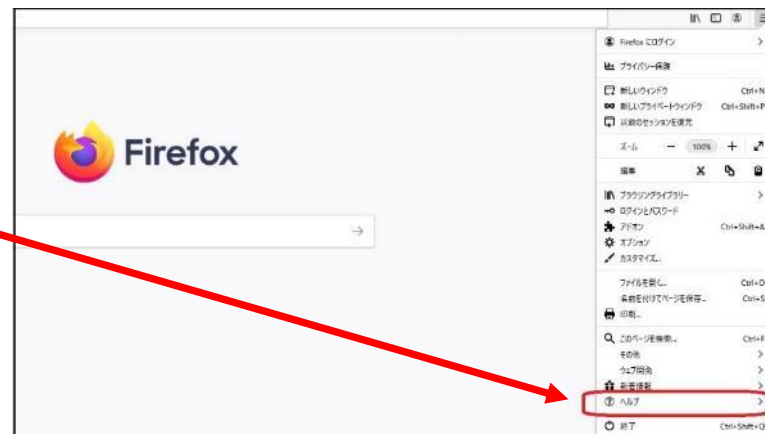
Firefox

Firefox にログイン
プライバシー保護
新しいウィンドウ Ctrl+N
新しいプライベートウィンドウ Ctrl+Shift+P
以前のセッションを復元
ズーム — 100% +
編集
ブラウジングライブラリー
ログインとパスワード
アドオン Ctrl+Shift+A
オプション
カスタマイズ...
ファイルを開く... Ctrl+O
名前を付けてページを保存... Ctrl+S
印刷...
このページを検索... Ctrl+F
その他
ウェブ開発
新着情報
ヘルプ
終了 Ctrl+Shift+Q